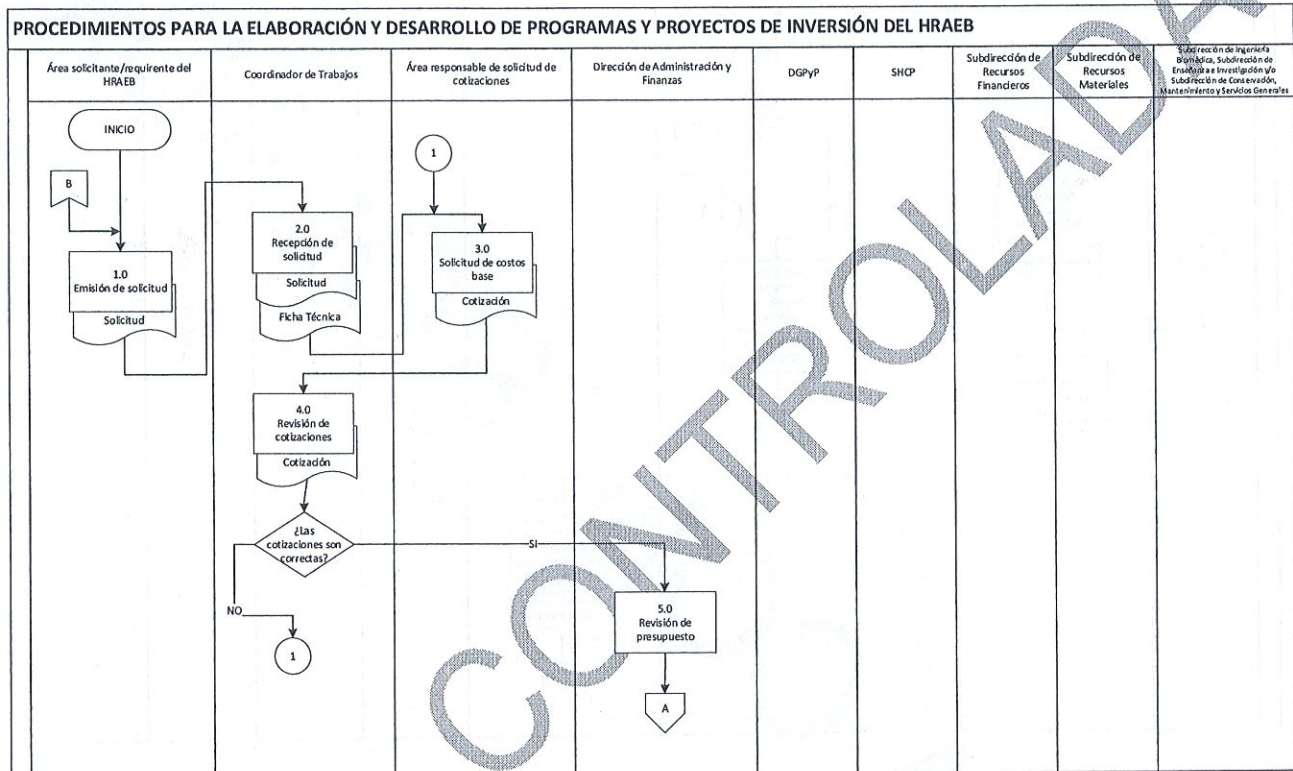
PROCEDIMIENTOS PARA LA ELABORACIÓN Y DESARROLLO DE PROGRAMAS Y PROYECTOS DE INVERSIÓN DEL HRAEB

| Área solicitante/requirente del HRAEB | Coordinador de Trabajos | Área responsable de solicitud de cotizaciones | Dirección de Administración y Finanzas | DGPyP | SHCP | Subdirección de Recursos Financieros | Subdirección de Recursos Materiales | Subdirección de Ingeniería Biomédica, Subdirección de Enseñanza e Investigación y/o Subdirección de Conservación, Mantenimiento y Servicios Generales |
|---|---|---|---|---|---|---|---|---|

INICIO

B

1.0
Emisión de solicitud

Solicitud

2.0
Recepción de solicitud

Solicitud

Ficha Técnica

1

3.0
Solicitud de costos base

Cotización

4.0
Revisión de cotizaciones

Cotización

¿Las cotizaciones son correctas?

SI

NO

1

5.0
Revisión de presupuesto

A

CONTROLADA